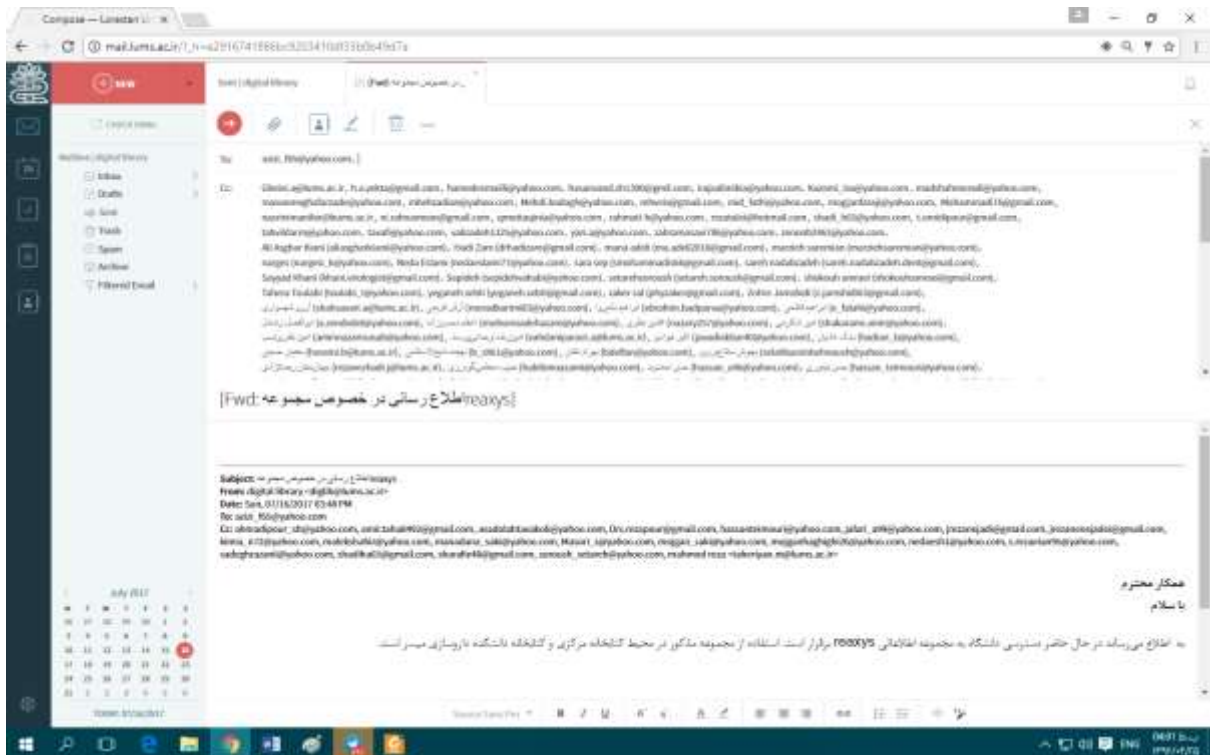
Compose — Lonestar
mail.lums.ac.ir
New
Inbox
Drafts
Sent
Trash
Spam
Archive
Filtered Email
To: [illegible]
Cc: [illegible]
[Fwd: اطلاع رسانی در خصوص مجموعه reaxys]
Subject: اطلاع رسانی در خصوص مجموعه reaxys
From: digital library <digilib@lums.ac.ir>
Date: Sun, 07/16/2017 03:48 PM
To: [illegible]
Cc: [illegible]
همکار محترم
با سلام
به اطلاع می‌رساند در حال حاضر دسترسی دانشگاه به مجموعه اطلاعاتی reaxys برقرار است. استفاده از مجموعه مذکور در محیط کتابخانه مرکزی و کتابخانه دانشکده داروسازی میسر است.
July 2017
ENG